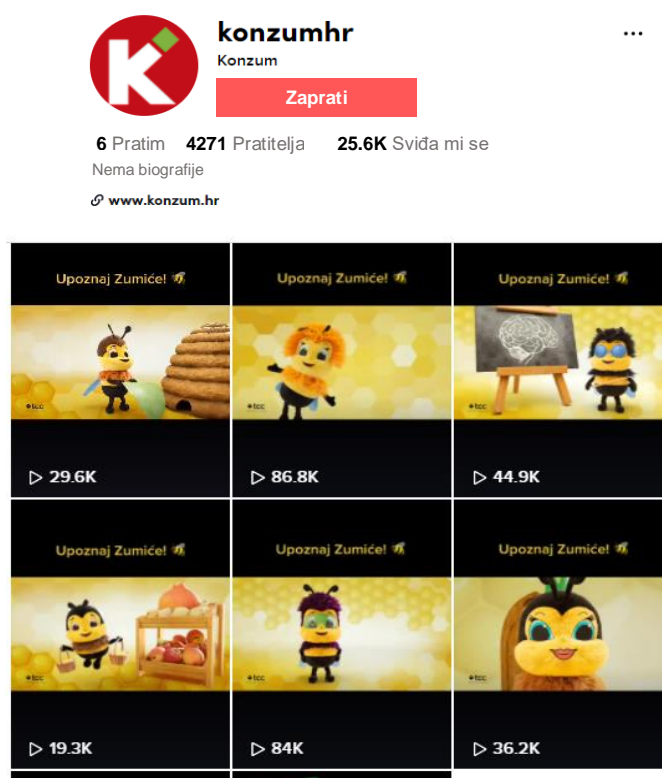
konzumhr
Konzum
Zaprati
...
6 Pratim 4271 Pratitelja 25.6K Sviđa mi se
Nema biografije
www.konzum.hr

Upoznaj Zumiće!
tcc
29.6K

Upoznaj Zumiće!
tcc
86.8K

Upoznaj Zumiće!
tcc
44.9K

Upoznaj Zumiće!
tcc
19.3K

Upoznaj Zumiće!
tcc
84K

Upoznaj Zumiće!
tcc
36.2K